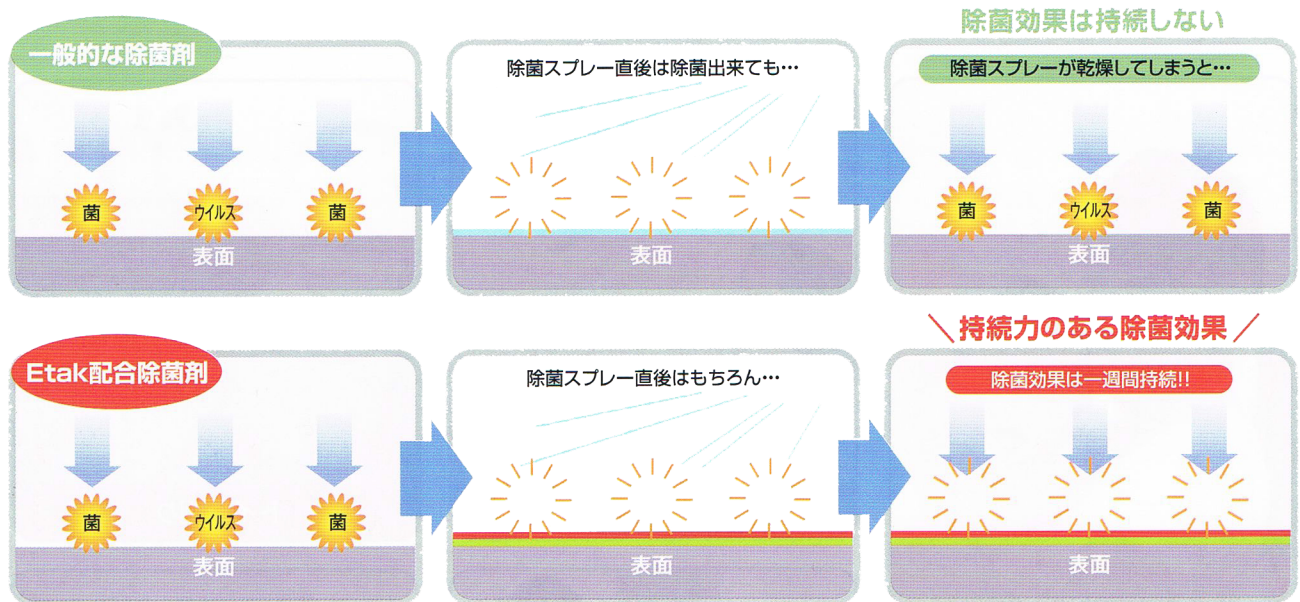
一般的な除菌剤

菌

ウイルス

菌

表面

除菌スプレー直後は除菌出来ても…

表面

除菌効果は持続しない

除菌スプレーが乾燥してしまうと…

菌

ウイルス

菌

表面

Etak配合除菌剤

菌

ウイルス

菌

表面

除菌スプレー直後はもちろん…

表面

＼持続力のある除菌効果／

除菌効果は一週間持続!!

表面